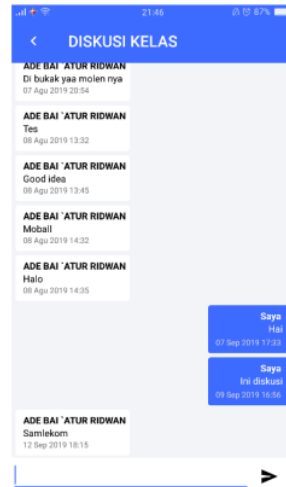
21:46 87%

<

DISKUSI KELAS

Di bukak yaa molen nya
07 Agu 2019 20:54

ADE BAI `ATUR RIDWAN
Tes
08 Agu 2019 13:32

ADE BAI `ATUR RIDWAN
Good idea
08 Agu 2019 13:45

ADE BAI `ATUR RIDWAN
Moball
08 Agu 2019 14:32

ADE BAI `ATUR RIDWAN
Halo
08 Agu 2019 14:35

Saya
Hai
07 Sep 2019 17:33

Saya
Ini diskusi
09 Sep 2019 16:56

ADE BAI `ATUR RIDWAN
Samlekom
12 Sep 2019 18:15